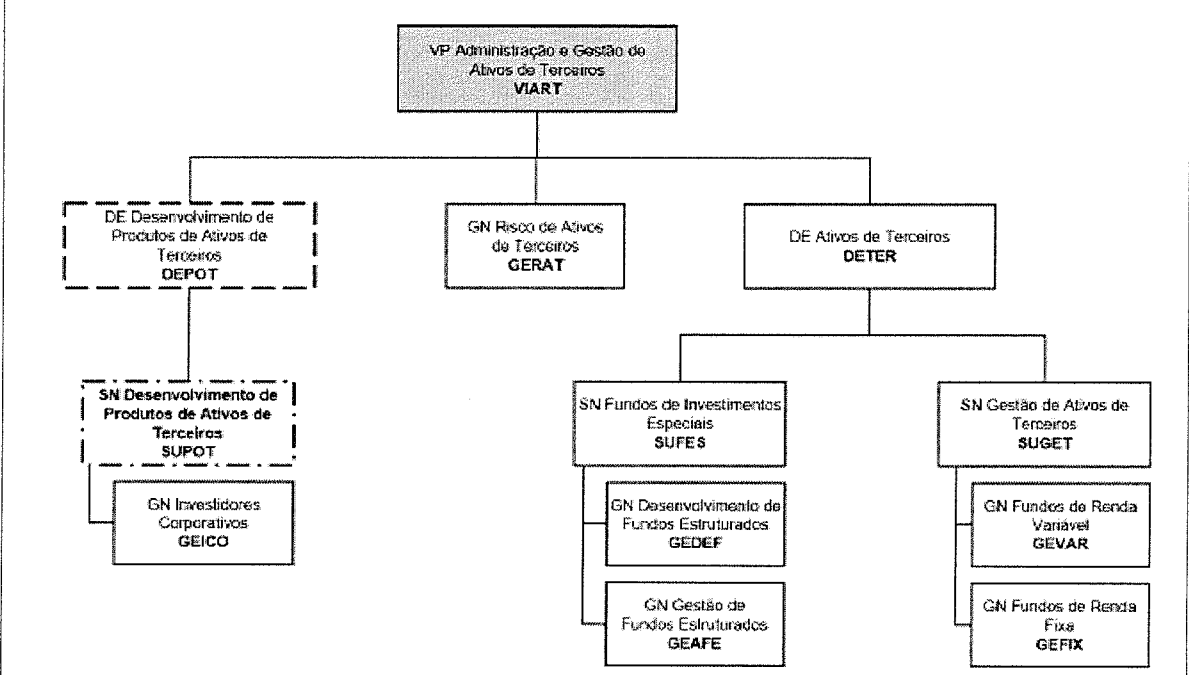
VP Administração e Gestão de Ativos de Terceiros
VIART

DE Desenvolvimento de Produtos de Ativos de Terceiros
DEPOT

GN Risco de Ativos de Terceiros
GERAT

DE Ativos de Terceiros
DETER

SN Desenvolvimento de Produtos de Ativos de Terceiros
SUPOT

GN Investidores Corporativos
GEICO

SN Fundos de Investimentos Especiais
SUFES

GN Desenvolvimento de Fundos Estruturados
GEDEF

GN Gestão de Fundos Estruturados
GEAFE

SN Gestão de Ativos de Terceiros
SUGET

GN Fundos de Renda Variavel
GEVAR

GN Fundos de Renda Fixa
GEFIX